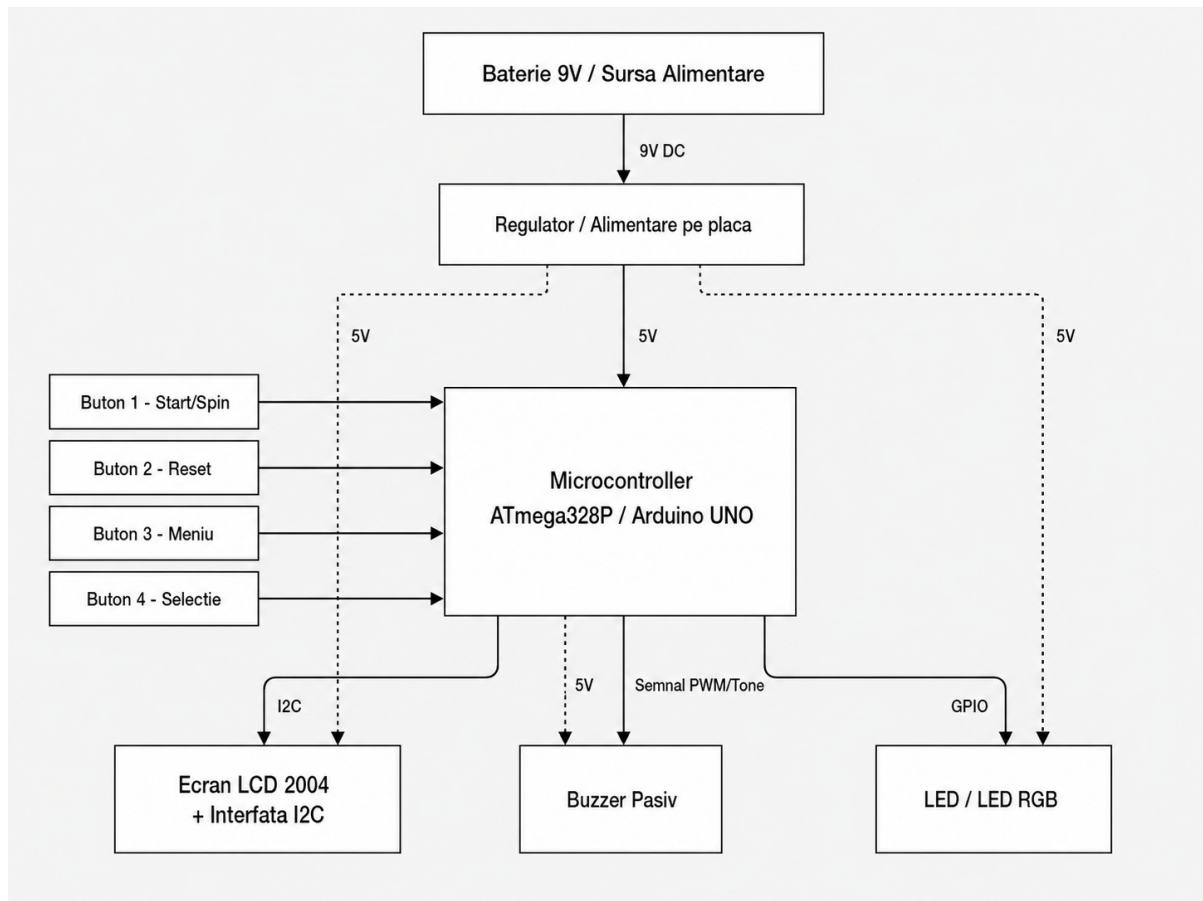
Baterie 9V / Sursa Alimentare

9V DC

Regulator / Alimentare pe placa

5V

5V

5V

Buton 1 - Start/Spin

Buton 2 - Reset

Buton 3 - Meniu

Buton 4 - Selectie

Microcontroller
ATmega328P / Arduino UNO

I2C

5V

Semnal PWM/Tone

GPIO

Ecran LCD 2004
+ Interfata I2C

Buzzer Pasiv

LED / LED RGB